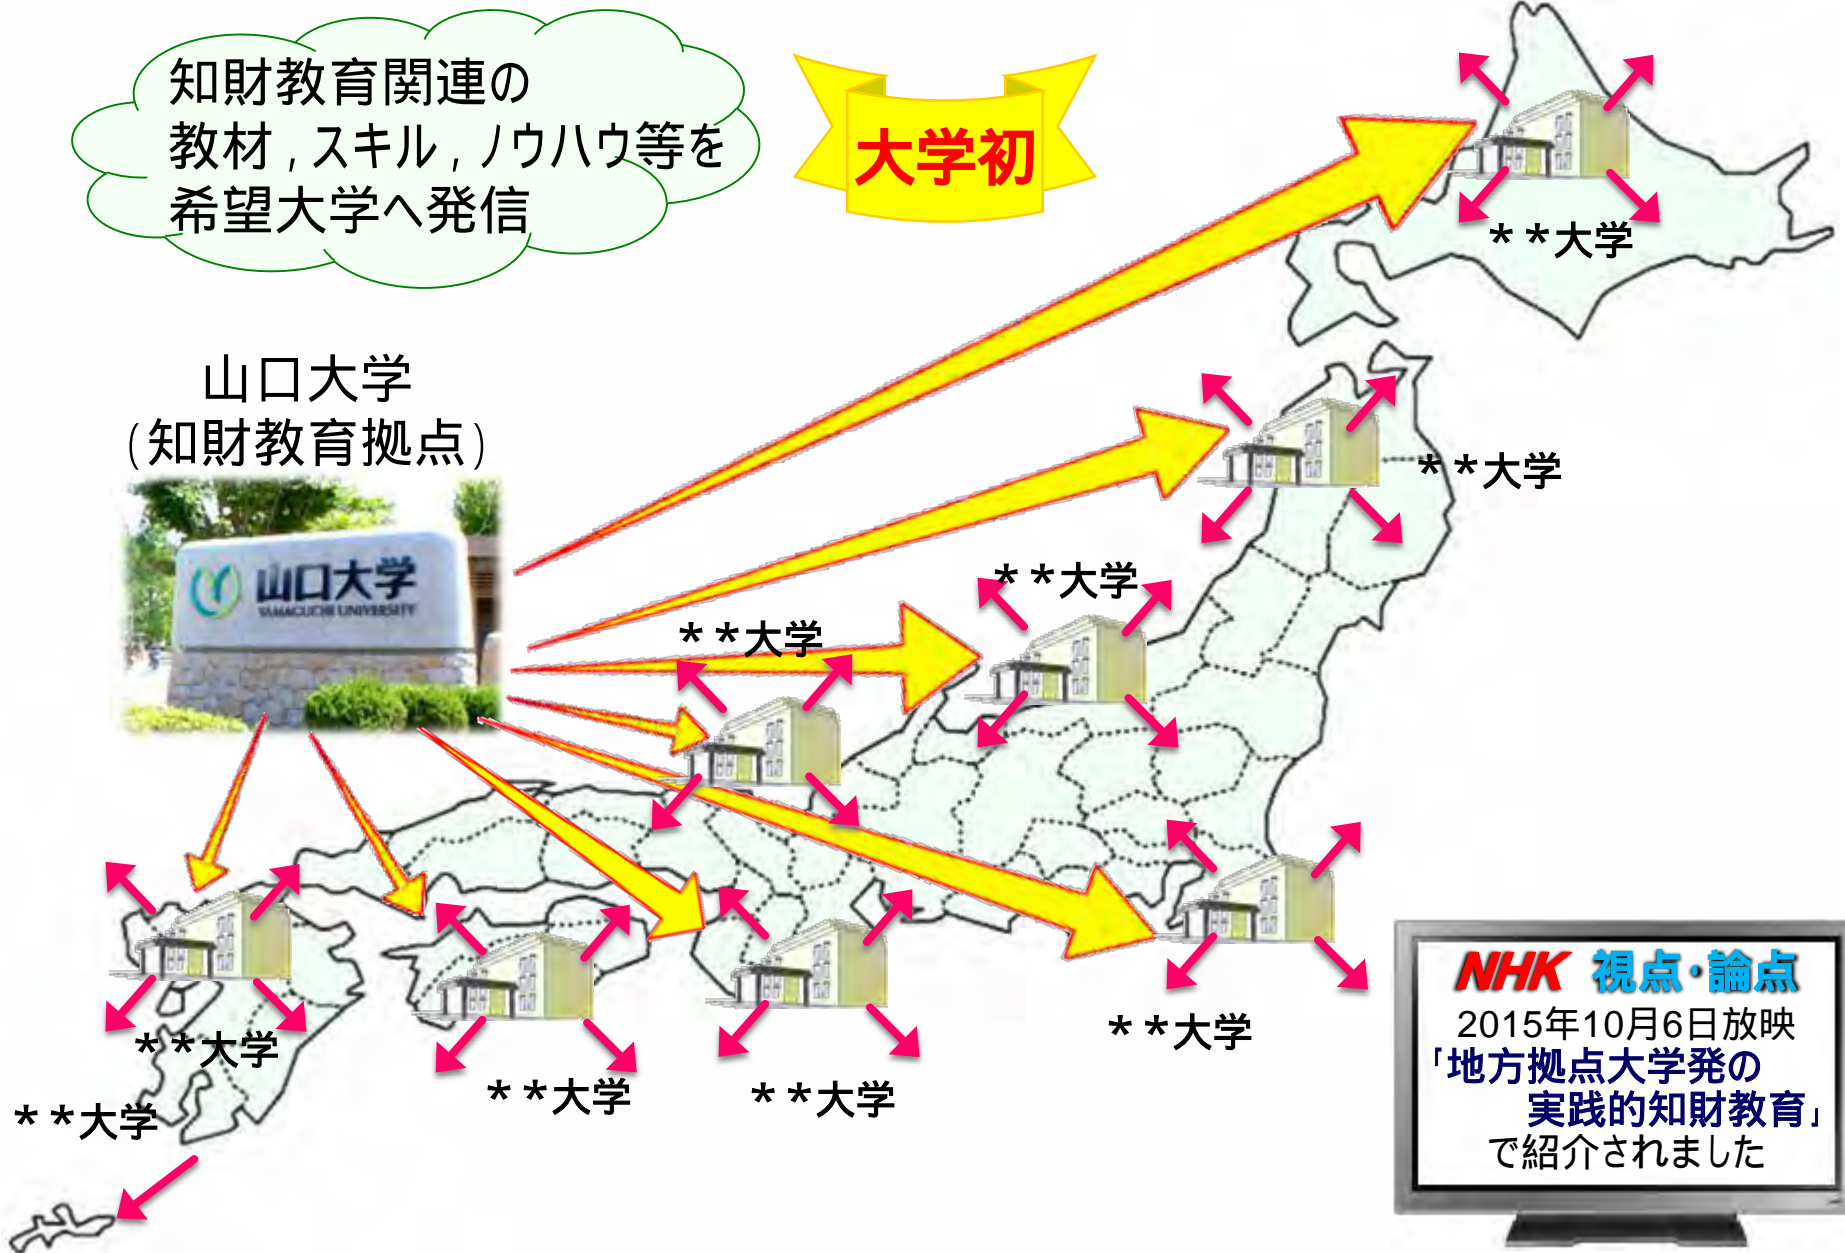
知財教育関連の
教材，スキル，ノウハウ等を
希望大学へ発信

大学初

＊＊大学

山口大学
（知財教育拠点）

山口大学
YAMAGUCHI UNIVERSITY

＊＊大学

＊＊大学

＊＊大学

＊＊大学

＊＊大学

＊＊大学

＊＊大学

＊＊大学

NHK 視点・論点
2015年10月6日放映
「地方拠点大学発の
実践的知財教育」
で紹介されました